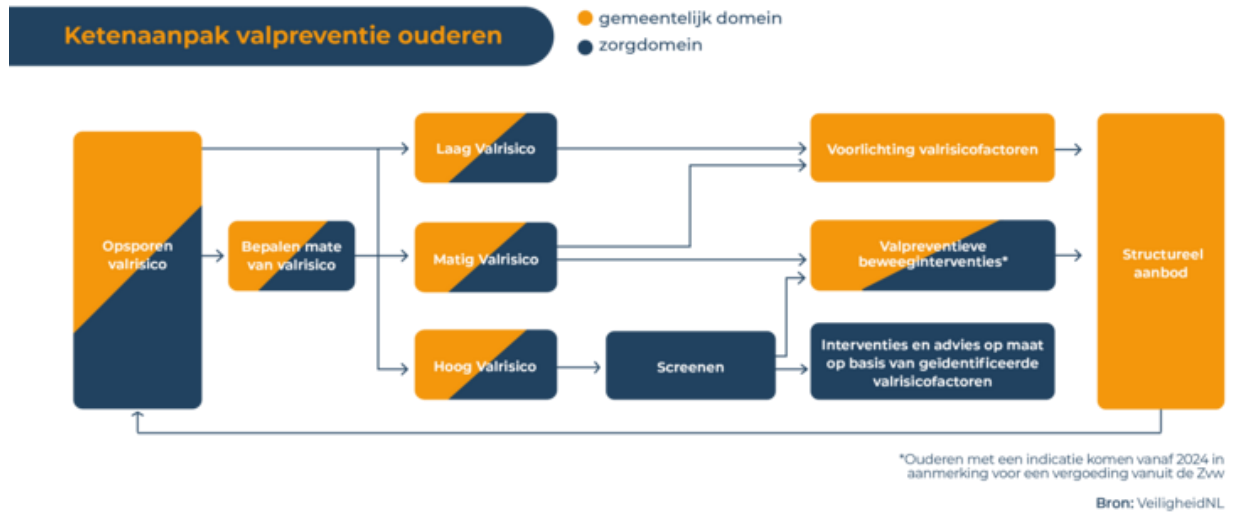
Ketenaanpak valpreventie ouderen

gemeentelijk domein
zorgdomein

Opsporen valrisico

Bepalen mate van valrisico

Laag Valrisico

Matig Valrisico

Hoog Valrisico

Screenen

Voorlichting valrisicofactoren

Valpreventieve beweeginterventies*

Interventies en advies op maat op basis van geidentificeerde valrisicofactoren

Structureel aanbod

*Ouderen met een indicatie komen vanaf 2024 in aanmerking voor een vergoeding vanuit de Zvw

Bron: VeiligheidNL